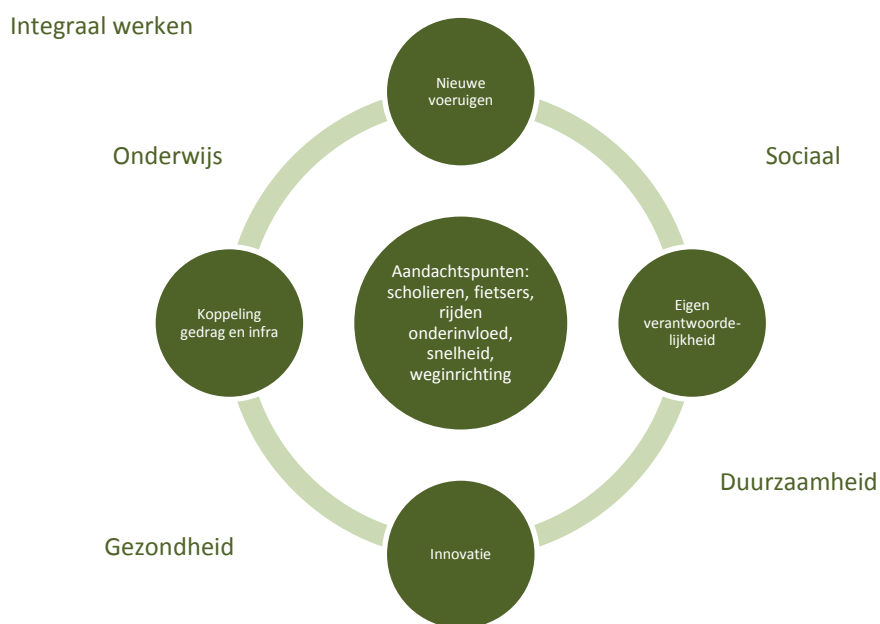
Integraal werken

Nieuwe voeruigen

Onderwijs

Sociaal

Koppeling gedrag en infra

Aandachtspunten: scholieren, fietsers, rijden onderinvloed, snelheid, weginrichting

Eigen verantwoordelijkheid

Duurzaamheid

Gezondheid

Innovatie